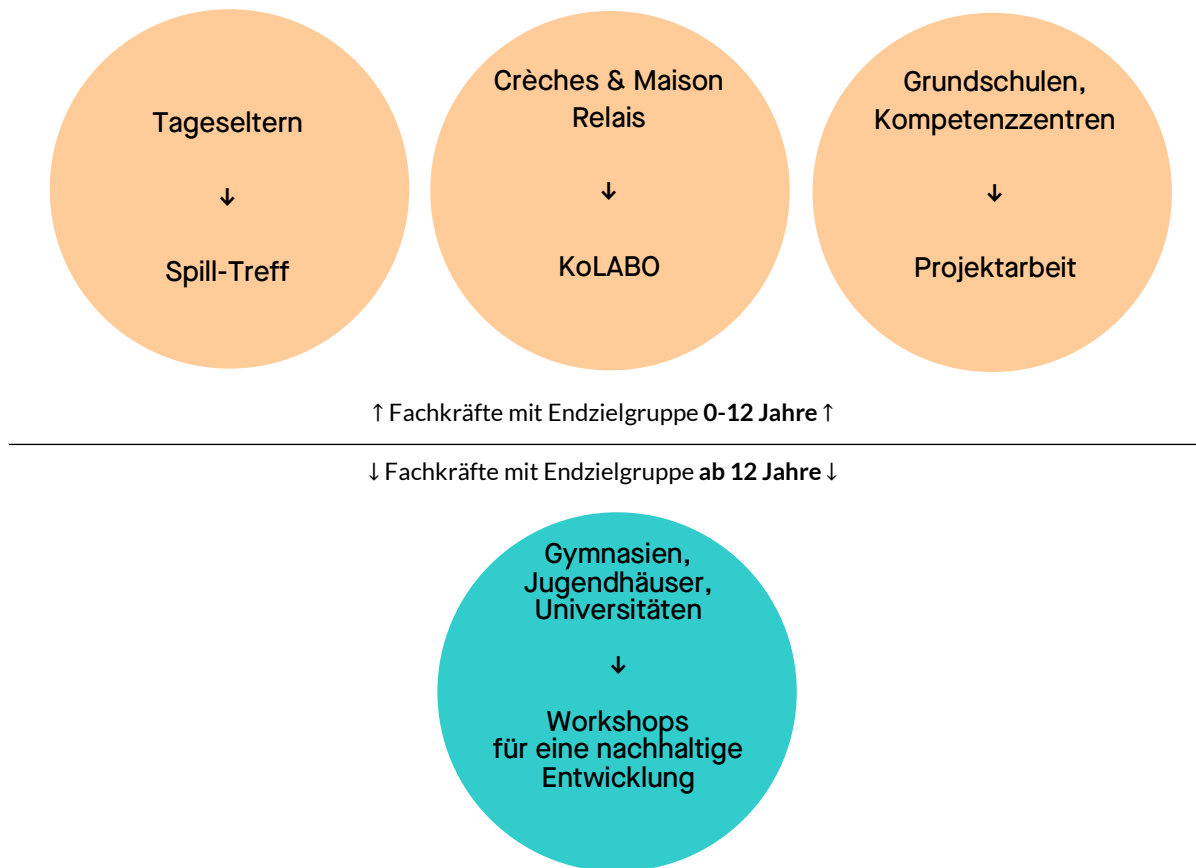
Tageseltern

↓

Spill-Treff

Crèches & Maison Relais

↓

KoLABO

Grundschulen, Kompetenzzentren

↓

Projektarbeit

↑ Fachkräfte mit Endzielgruppe **0-12 Jahre** ↑

↓ Fachkräfte mit Endzielgruppe **ab 12 Jahre** ↓

Gymnasien, Jugendhäuser, Universitäten

↓

Workshops für eine nachhaltige Entwicklung